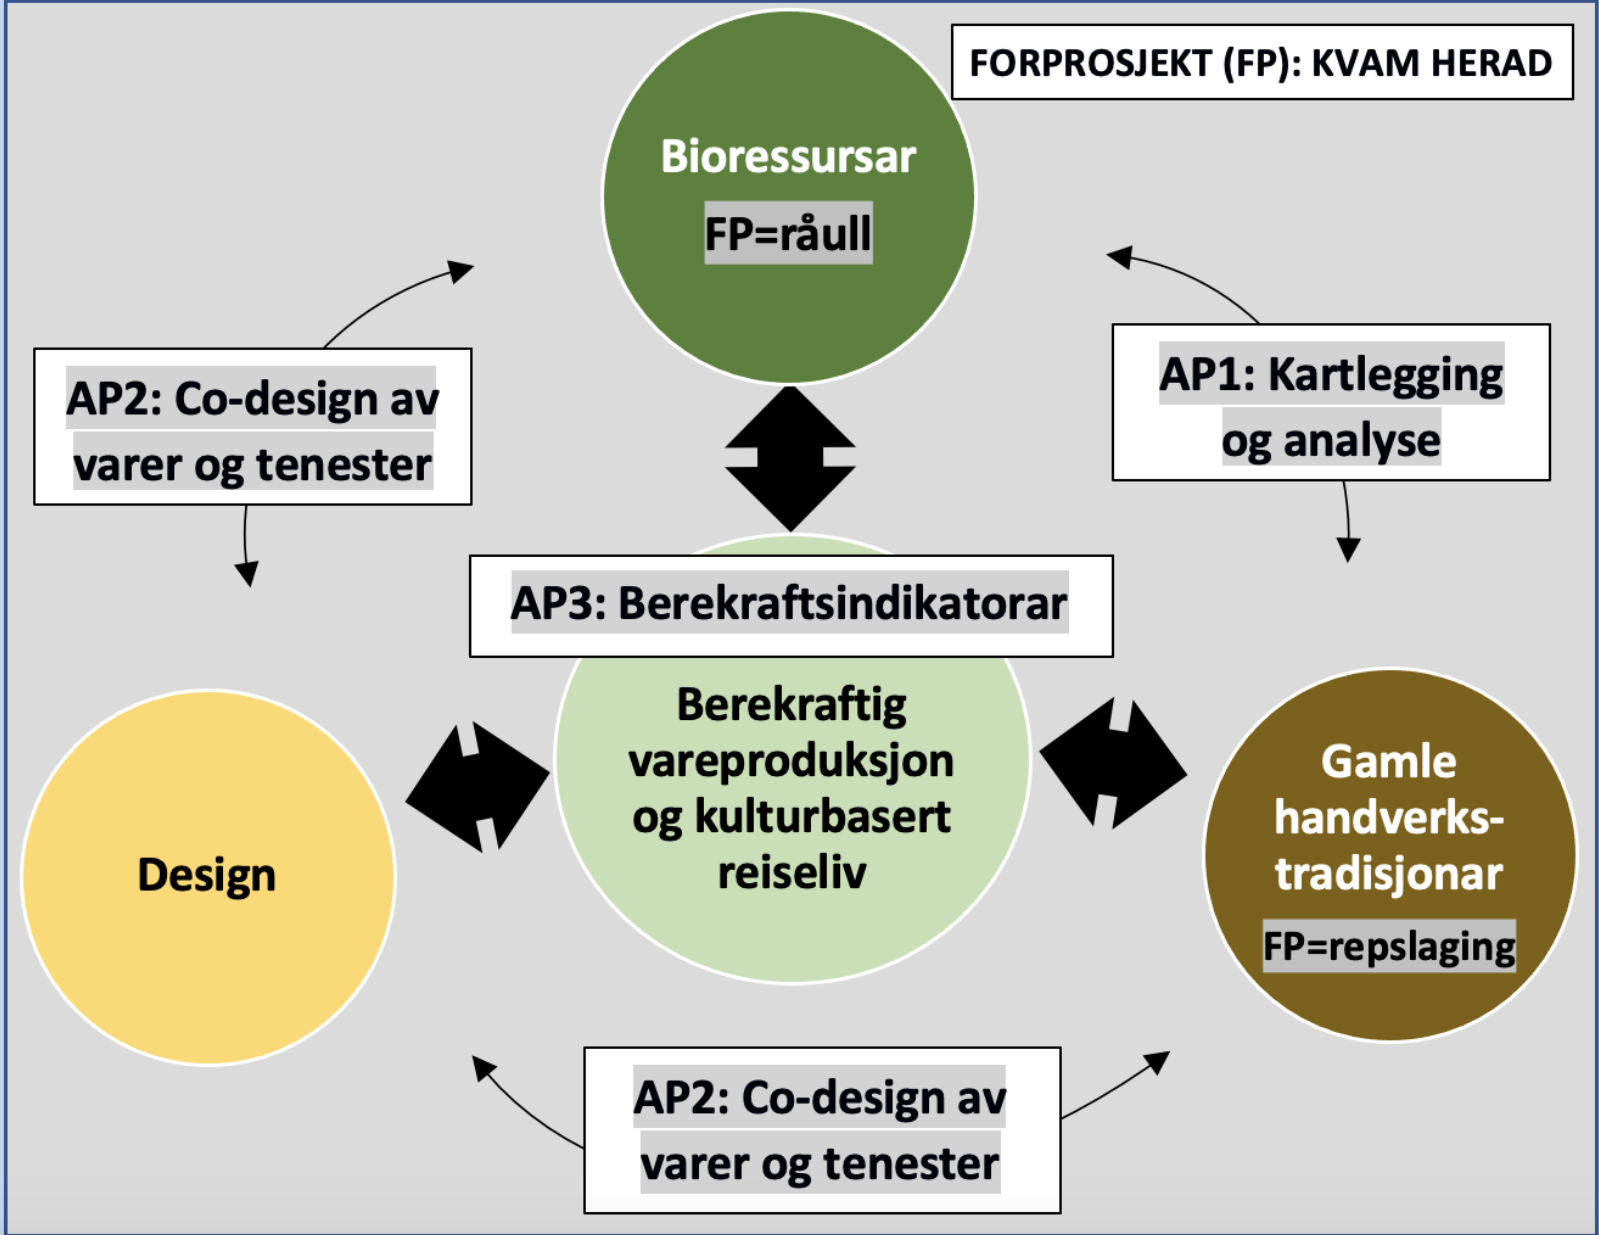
FORPROSJEKT (FP): KVAM HERAD

Bioressursar

FP=råull

AP2: Co-design av varer og tenester

AP1: Kartlegging og analyse

AP3: Berekraftsindikatorar

Berekraftig vareproduksjon og kulturbasert reiseliv

Design

Gamle handverkstradisjonar

FP=repslaging

AP2: Co-design av varer og tenester